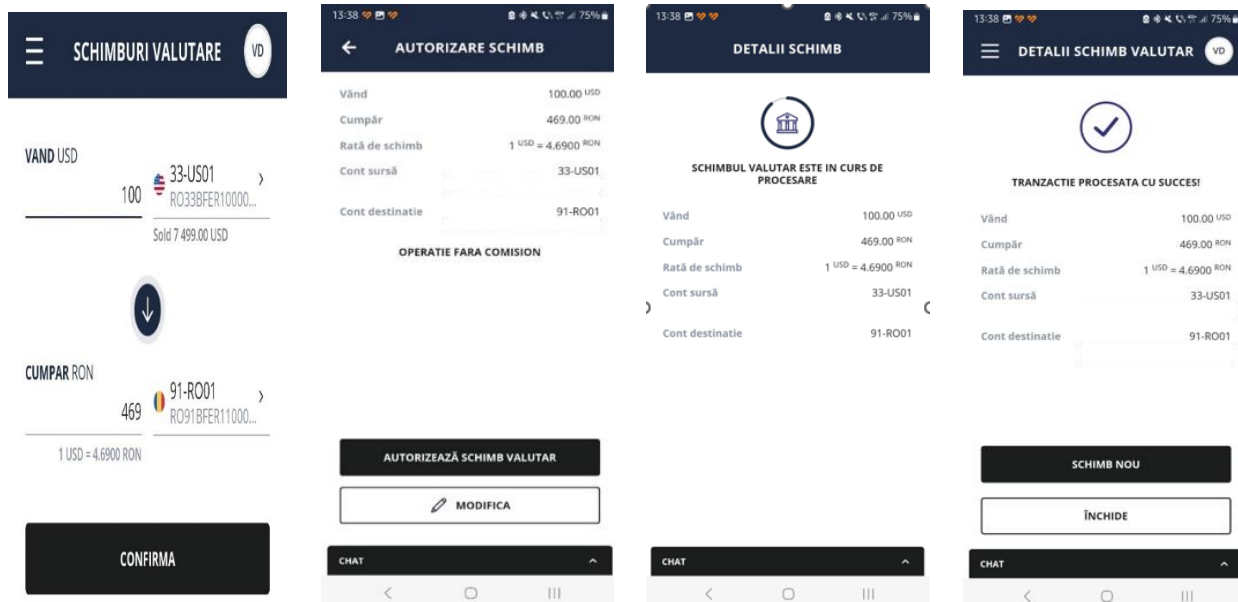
SCHIMBURI VALUTARE
VD

VAND USD
100
33-US01
RO33BFER10000...
Sold 7 499.00 USD

CUMPAR RON
469
91-RO01
RO91BFER11000...
1 USD = 4.6900 RON

CONFIRMA

13:38
75%
AUTORIZARE SCHIMB
Vând 100.00 USD
Cumpăr 469.00 RON
Rată de schimb 1 USD = 4.6900 RON
Cont sursă 33-US01
Cont destinatie 91-RO01
OPERATIE FARA COMISION

AUTORIZEAZĂ SCHIMB VALUTAR
MODIFICA
CHAT

13:38
75%
DETALII SCHIMB
SCHIMBUL VALUTAR ESTE IN CURS DE PROCESARE
Vând 100.00 USD
Cumpăr 469.00 RON
Rată de schimb 1 USD = 4.6900 RON
Cont sursă 33-US01
Cont destinatie 91-RO01
CHAT

13:38
75%
DETALII SCHIMB VALUTAR
VD
TRANZACTIE PROCESATA CU SUCCES!
Vând 100.00 USD
Cumpăr 469.00 RON
Rată de schimb 1 USD = 4.6900 RON
Cont sursă 33-US01
Cont destinatie 91-RO01
SCHIMB NOU
ÎNCHIDE
CHAT